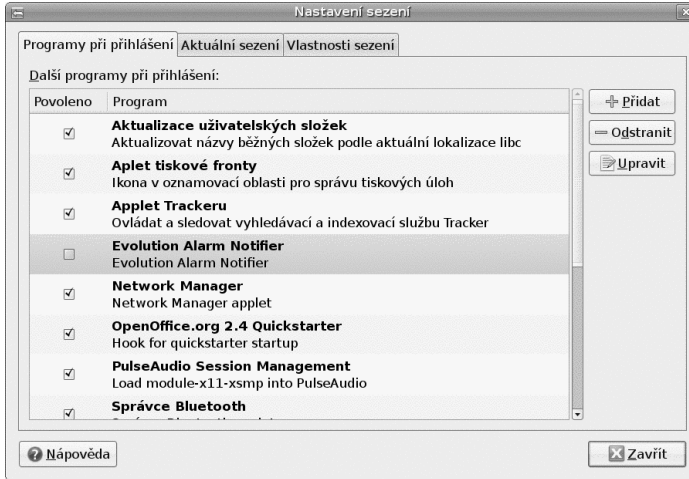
Nastavení sezení

Programy při přihlášení | Aktuální sezení | Vlastnosti sezení

Další programy při přihlášení:

| Povoleno | Program |
|---|---|
| ☑ | **Aktualizace uživatelských složek** Aktualizovat názvy běžných složek podle aktuální lokalizace libc |
| ☑ | **Aplet tiskové fronty** Ikona v oznamovací oblasti pro správu tiskových úloh |
| ☑ | **Applet Trackeru** Ovládat a sledovat vyhledávací a indexovací službu Tracker |
| ☐ | **Evolution Alarm Notifier** Evolution Alarm Notifier |
| ☑ | **Network Manager** Network Manager applet |
| ☑ | **OpenOffice.org 2.4 Quickstarter** Hook for quickstarter startup |
| ☑ | **PulseAudio Session Management** Load module-x11-xsmp into PulseAudio |
| ☑ | **Správce Bluetooth** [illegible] |

Přidat
Odstranit
Upravit

Nápověda
Zavřít